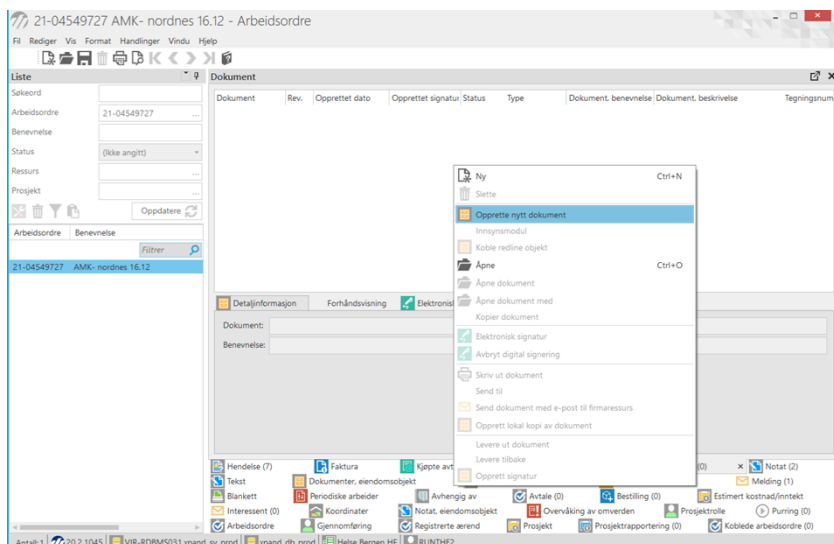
21-04549727 AMK- nordnes 16.12 - Arbeidsordre

Fil Rediger Vis Format Handlinger Vindu Hjelp

Liste

Søkeord
Arbeidsordre 21-04549727
Benevnelse
Status (Ikke angitt)
Ressurs
Prosjekt

Oppdatere

Arbeidsordre Benevnelse
Filtrer
21-04549727 AMK- nordnes 16.12

Dokument

| Dokument | Rev. | Opprettet dato | Opprettet signatur | Status | Type | Dokument, benevnelse | Dokument, beskrivelse | Tegningsnum |
|---|---|---|---|---|---|---|---|---|

Ny Ctrl+N
Slette
Opprette nytt dokument
Innsynsmodul
Koble redline objekt
Åpne Ctrl+O
Åpne dokument
Åpne dokument med
Kopier dokument
Elektronisk signatur
Avbryt digital signering
Skriv ut dokument
Send til
Send dokument med e-post til firmaressurs
Opprett lokal kopi av dokument
Levere ut dokument
Levere tilbake
Opprett signatur

Detaljinformasjon Forhåndsvisning Elektronis

Dokument:
Benevnelse:

Hendelse (7) Faktura Kjøpte avt (0) Notat (2)
Tekst Dokumenter, eiendomsobjekt Melding (1)
Blankett Periodiske arbeider Avhengig av Avtale (0) Bestilling (0) Estimert kostnad/inntekt
Interessent (0) Koordinater Notat, eiendomsobjekt Overvåking av omverden Prosjektrolle Purring (0)
Arbeidsordre Gjennomføring Registrerte ærend Prosjekt Prosjektrapportering (0) Koblede arbeidsordre (0)

Antall: 1 20.2.1045 VIR-RDRMS031.xpand_sv_prod xpand_db_prod Helse Bergen HF RUNTHE2